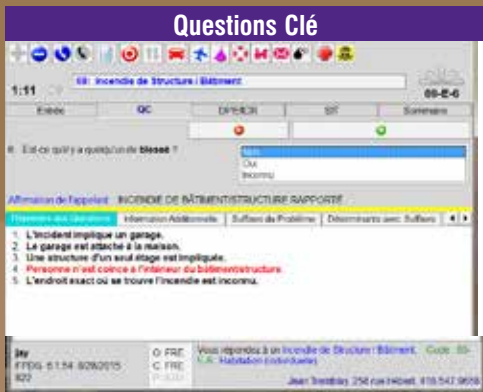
Questions Clé

1:11

69: Incendie de Structure / Bâtiment

69-E-6

Entrée | QC | DPER | DT | Sommaire

8. Est-ce qu'il y a quelqu'un de blessé ?

Non
Oui
Inconnu

Affirmation de l'appelant : INCENDIE DE BÂTIMENT/STRUCTURE RAPPORTÉ

Répertoire des Questions | Information Additionnelle | Suffixes du Problème | Déterminants avec Suffixes

1. L'incident implique un garage.
2. Le garage est attaché à la maison.
3. Une structure d'un seul étage est impliquée.
4. Personne n'est coincé à l'intérieur du bâtiment/structure.
5. L'endroit exact où se trouve l'incendie est inconnu.

Jay
FPDS 6.1.54 8/28/2015
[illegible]

O: FRE
C: FRE
P: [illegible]

Vous répondez à un Incendie de Structure / Bâtiment. Code: 69-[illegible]
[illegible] Habitation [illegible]

Jean Tremblay, 256 rue Hébert, 418 547 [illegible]